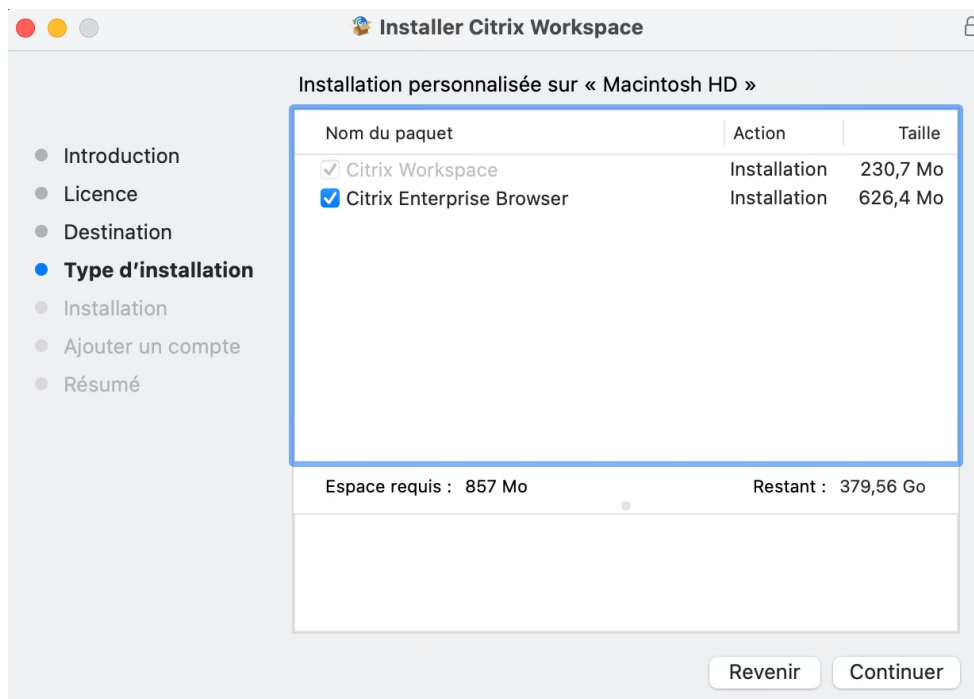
Installer Citrix Workspace

Installation personnalisée sur « Macintosh HD »

Introduction
Licence
Destination
Type d’installation
Installation
Ajouter un compte
Résumé

| Nom du paquet | Action | Taille |
|---|---|---|
| Citrix Workspace | Installation | 230,7 Mo |
| Citrix Enterprise Browser | Installation | 626,4 Mo |

Espace requis : 857 Mo

Restant : 379,56 Go

Revenir

Continuer